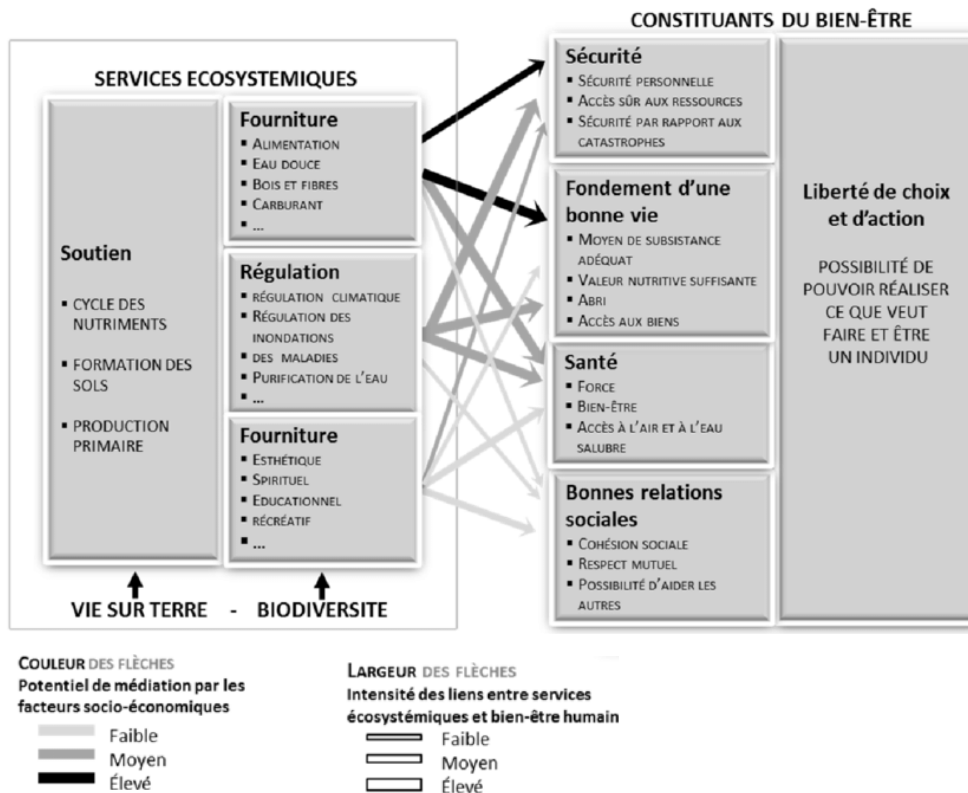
SERVICES ECOSYSTEMIQUES

Soutien
▪ CYCLE DES NUTRIMENTS
▪ FORMATION DES SOLS
▪ PRODUCTION PRIMAIRE

Fourniture
▪ ALIMENTATION
▪ EAU DOUCE
▪ BOIS ET FIBRES
▪ CARBURANT
▪ ...

Régulation
▪ RÉGULATION CLIMATIQUE
▪ RÉGULATION DES INONDATIONS
▪ DES MALADIES
▪ PURIFICATION DE L'EAU
▪ ...

Fourniture
▪ ESTHÉTIQUE
▪ SPIRITUEL
▪ EDUCATIONNEL
▪ RÉCRÉATIF
▪ ...

VIE SUR TERRE - BIODIVERSITE

CONSTITUANTS DU BIEN-ÊTRE

Sécurité
▪ SÉCURITÉ PERSONNELLE
▪ ACCÈS SÛR AUX RESSOURCES
▪ SÉCURITÉ PAR RAPPORT AUX CATASTROPHES

Fondement d'une bonne vie
▪ MOYEN DE SUBSISTANCE ADÉQUAT
▪ VALEUR NUTRITIVE SUFFISANTE
▪ ABRI
▪ ACCÈS AUX BIENS

Santé
▪ FORCE
▪ BIEN-ÊTRE
▪ ACCÈS À L'AIR ET À L'EAU SALUBRE

Bonnes relations sociales
▪ COHÉSION SOCIALE
▪ RESPECT MUTUEL
▪ POSSIBILITÉ D'AIDER LES AUTRES

Liberté de choix et d'action

POSSIBILITÉ DE POUVOIR RÉALISER CE QUE VEUT FAIRE ET ÊTRE UN INDIVIDU

COULEUR DES FLÈCHES
Potentiel de médiation par les facteurs socio-économiques
Faible
Moyen
Élevé

LARGEUR DES FLÈCHES
Intensité des liens entre services écosystémiques et bien-être humain
Faible
Moyen
Élevé